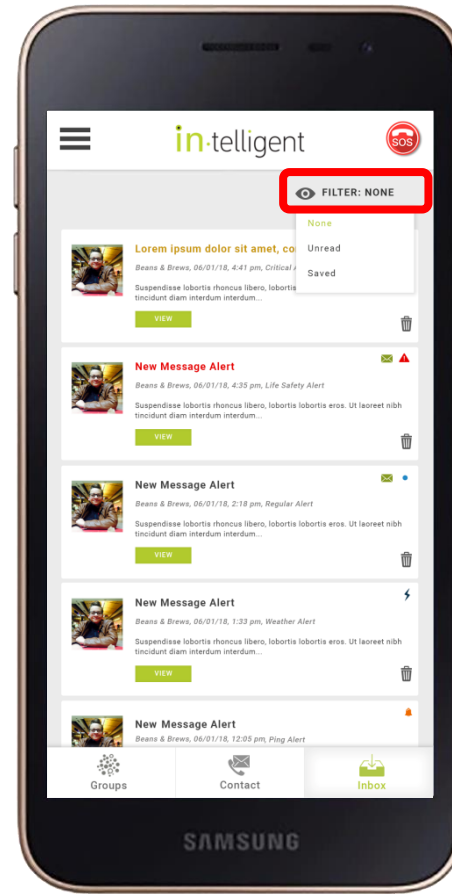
in·telligent

SOS

FILTER: NONE

None

Unread

Saved

Lorem ipsum dolor sit amet, co

Beans & Brews, 06/01/18, 4:41 pm, Critical A

Suspendisse lobortis rhoncus libero, lobortis tincidunt diam interdum interdum...

VIEW

New Message Alert

Beans & Brews, 06/01/18, 4:35 pm, Life Safety Alert

Suspendisse lobortis rhoncus libero, lobortis lobortis eros. Ut laoreet nibh tincidunt diam interdum interdum...

VIEW

New Message Alert

Beans & Brews, 06/01/18, 2:18 pm, Regular Alert

Suspendisse lobortis rhoncus libero, lobortis lobortis eros. Ut laoreet nibh tincidunt diam interdum interdum...

VIEW

New Message Alert

Beans & Brews, 06/01/18, 1:33 pm, Weather Alert

Suspendisse lobortis rhoncus libero, lobortis lobortis eros. Ut laoreet nibh tincidunt diam interdum interdum...

VIEW

New Message Alert

Beans & Brews, 06/01/18, 12:05 pm, Ping Alert

Groups

Contact

Inbox

SAMSUNG